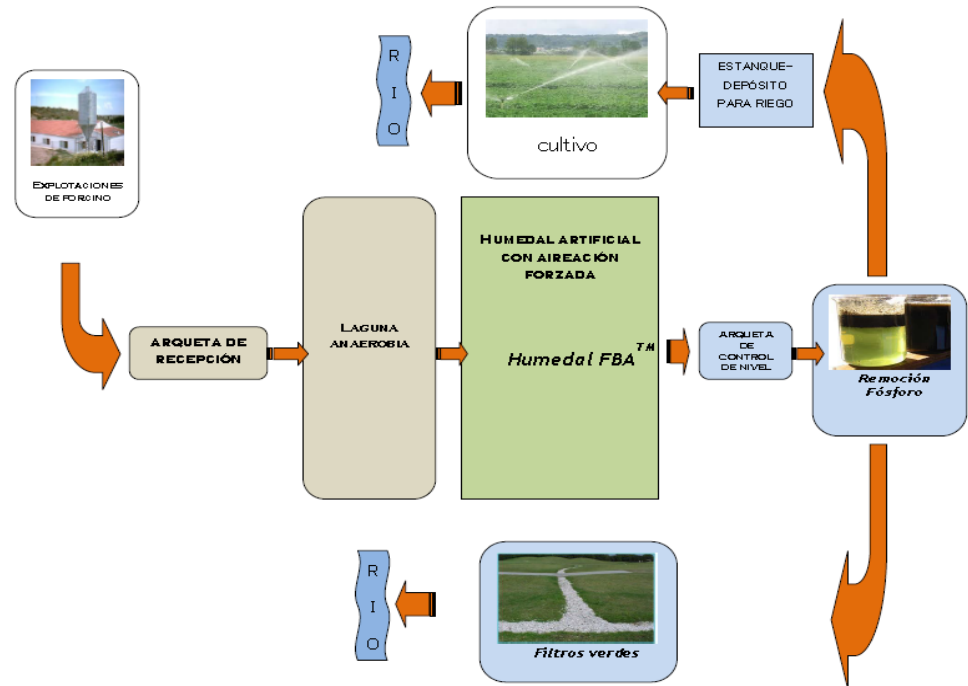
R
I
O

cultivo

ESTANQUE-
DEPÓSITO
PARA RIEGO

Explotaciones de porcino

Humedal artificial con aireación forzada

Humedal FBA$^{TM}$

Laguna anaerobia

ARQUETA DE RECEPCIÓN

ARQUETA DE CONTROL DE NIVEL

Remoción Fósforo

R
I
O

Filtros verdes